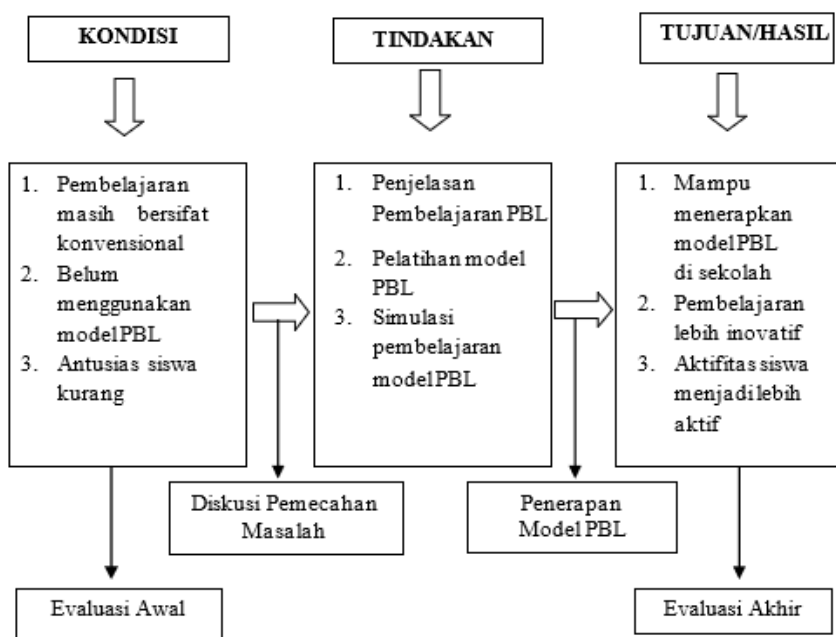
KONDISI

TINDAKAN

TUJUAN/HASIL

1. Pembelajaran masih bersifat konvensional
2. Belum menggunakan model PBL
3. Antusias siswa kurang

1. Penjelasan Pembelajaran PBL
2. Pelatihan model PBL
3. Simulasi pembelajaran model PBL

1. Mampu menerapkan model PBL di sekolah
2. Pembelajaran lebih inovatif
3. Aktifitas siswa menjadi lebih aktif

Diskusi Pemecahan Masalah

Penerapan Model PBL

Evaluasi Awal

Evaluasi Akhir